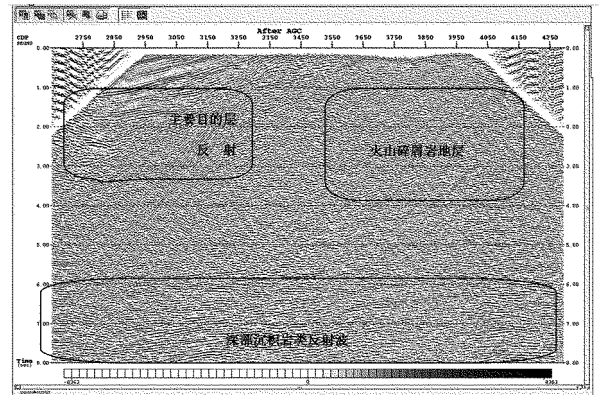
After AGC

CDP

2750 2850 2950 3050 3150 3250 3350 3450 3550 3650 3750 3850 3950 4050 4150 4250

0.00
1.00
2.00
3.00
4.00
5.00
6.00
7.00
8.00

0.00
1.00
2.00
3.00
4.00
5.00
6.00
7.00
8.00

主要目的层
反 射

火山碎屑岩地层

深部沉积岩类反射波

Time (sec)

-6362

0

6363